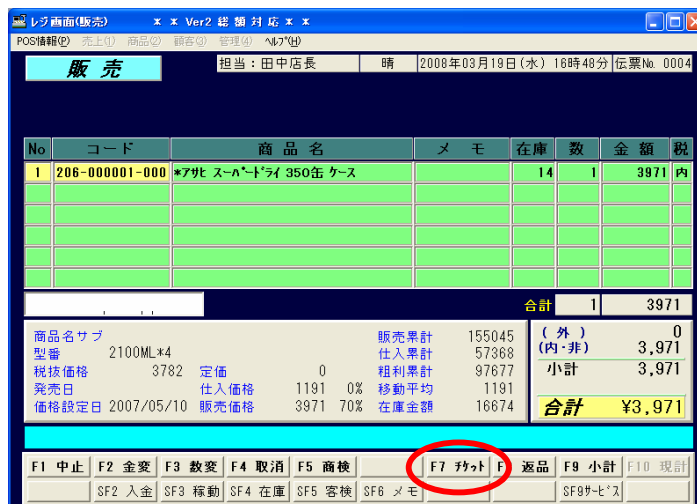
レジ画面(販売)　＊＊Ver2 総額対応＊＊

POS情報(P)　売上(1)　商品(2)　顧客(3)　管理(4)　ﾍﾙﾌﾟ(H)

販 売

担当：田中店長　晴　2008年03月19日（水）16時48分　伝票No. 0004

| No | コード | 商品名 | メモ | 在庫 | 数 | 金額 | 税 |
|---|---|---|---|---|---|---|---|
| 1 | 206-000001-000 | *ｱｻﾋ ｽｰﾊﾟｰﾄﾞﾗｲ 350缶 ｹｰｽ | | 14 | 1 | 3971 | 内 |

合計　1　3971

商品名サブ
型番　2100ML*4
税抜価格　3782　定価　0
発売日　仕入価格　1191　0%
価格設定日 2007/05/10　販売価格　3971　70%

販売累計　155045
仕入累計　57368
粗利累計　97677
移動平均　1191
在庫金額　16674

（外）　0
(内・非)　3,971
小計　3,971
合計　¥3,971

F1 中止　F2 金変　F3 数変　F4 取消　F5 商検　F7 ﾁｹｯﾄ　F　返品　F9 小計　F10 現計

SF2 入金　SF3 稼動　SF4 在庫　SF5 客検　SF6 メモ　SF9ｻｰﾋﾞｽ